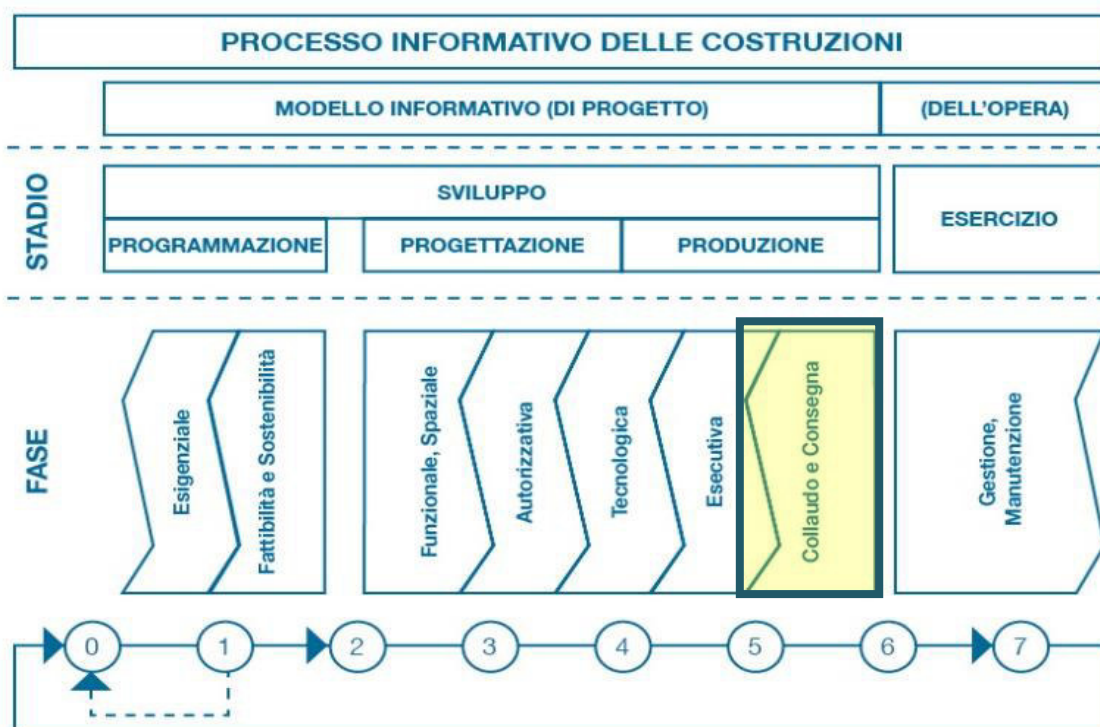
PROCESSO INFORMATIVO DELLE COSTRUZIONI

MODELLO INFORMATIVO (DI PROGETTO)

(DELL'OPERA)

STADIO

SVILUPPO

PROGRAMMAZIONE

PROGETTAZIONE

PRODUZIONE

ESERCIZIO

FASE

Esigenziale

Fattibilità e Sostenibilità

Funzionale, Spaziale

Autorizzativa

Tecnologica

Esecutiva

Collaudo e Consegna

Gestione, Manutenzione

0

1

2

3

4

5

6

7